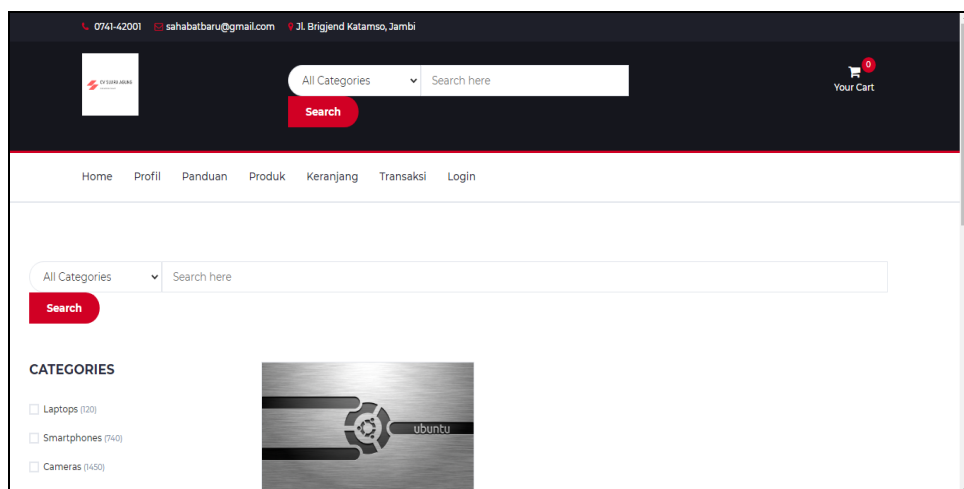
0741-42001 sahabatbaru@gmail.com Jl. Brigjend Katamso, Jambi

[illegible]

All Categories
Search here
Search

0
Your Cart

Home Profil Panduan Produk Keranjang Transaksi Login

All Categories
Search here
Search

CATEGORIES

Laptops (120)

Smartphones (740)

Cameras (1450)

ubuntu